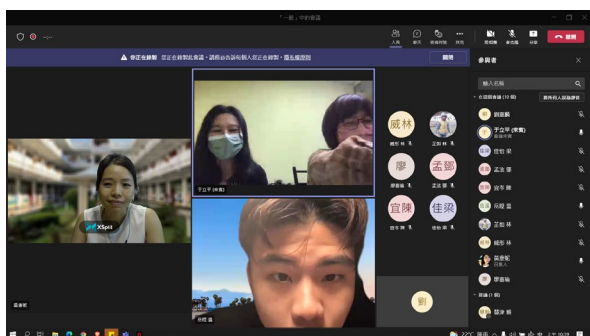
「一般」中的會議

人員 交談 舉手 其他 相機 麥克風 分享 離開

正在錄製 您正在錄製此會議。請務必告訴每個人您正在錄製。隱私權原則

關閉

參與者

輸入名稱

會議中 (10 位)

將所有人設為靜音

劉蓋麟

于立平 (來賓)

宜如 梁

孟滋 廖

宜芳 陳

乐庭 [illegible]

正彰 林

威林

威彬 林

黃應昭

黃淑瑜

已邀請 (1 位)

簡家穎

XSplit

于立平 (來賓)

威林

廖

孟滋

宜陳

佳梁

劉

簡家穎

乐庭

22°C 陰天

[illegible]